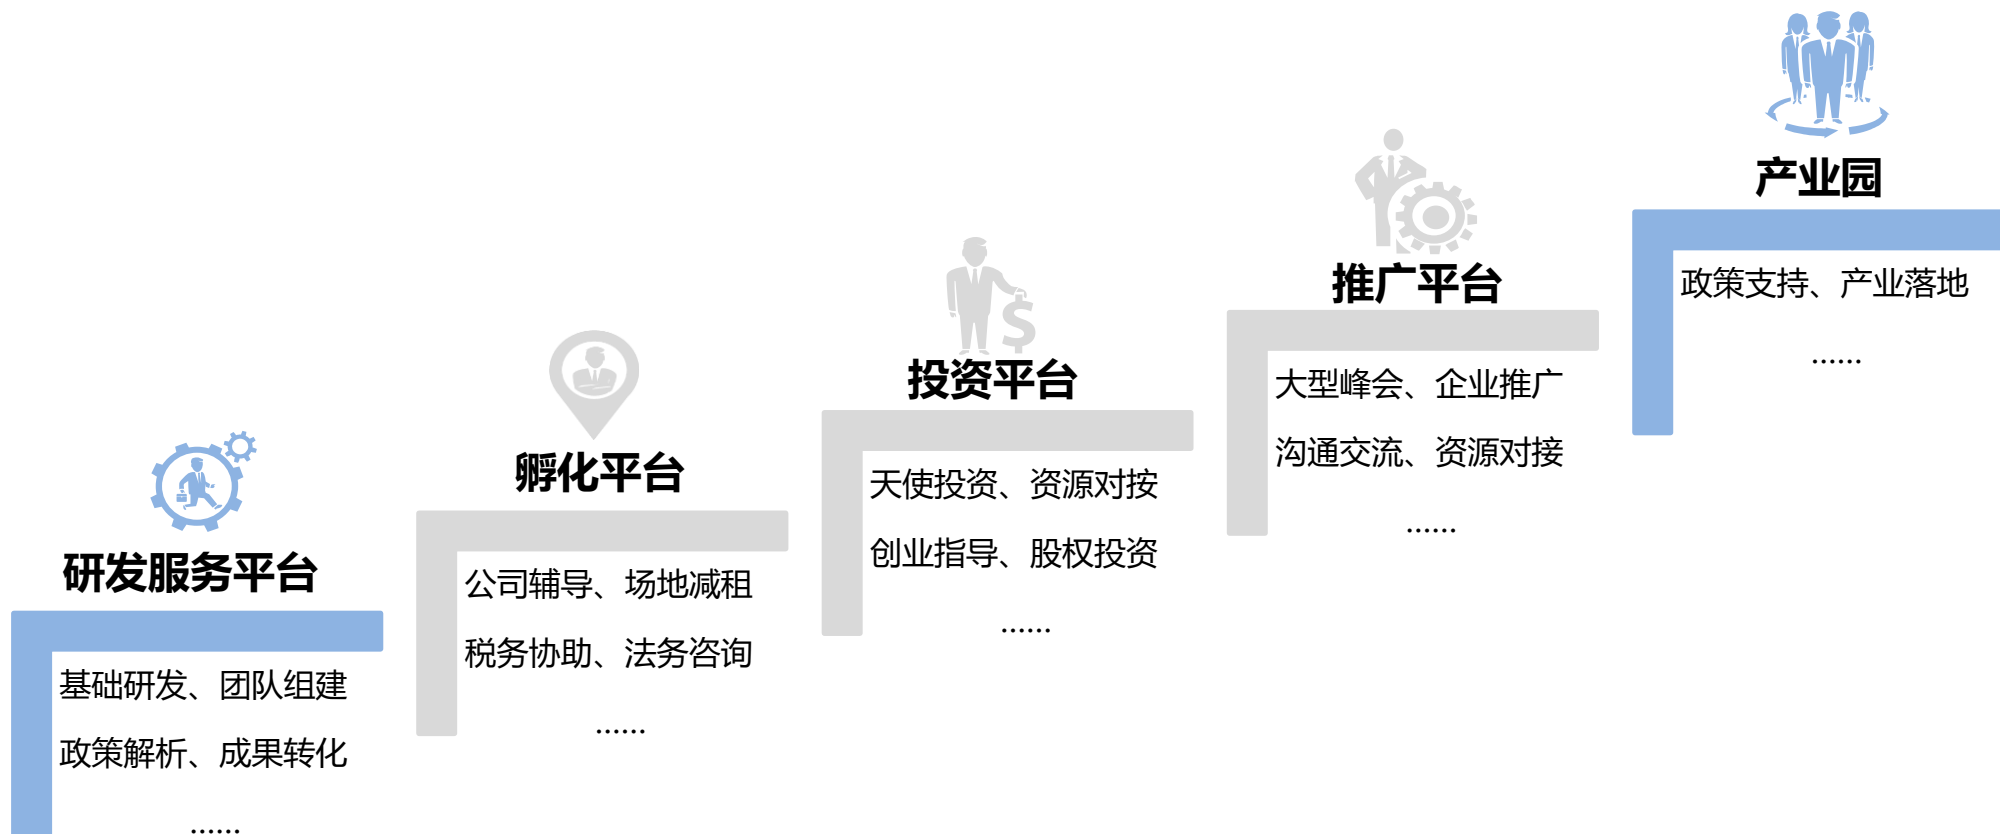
研发服务平台

基础研发、团队组建

政策解析、成果转化

……

孵化平台

公司辅导、场地减租

税务协助、法务咨询

……

投资平台

天使投资、资源对接

创业指导、股权投资

……

推广平台

大型峰会、企业推广

沟通交流、资源对接

……

产业园

政策支持、产业落地

……